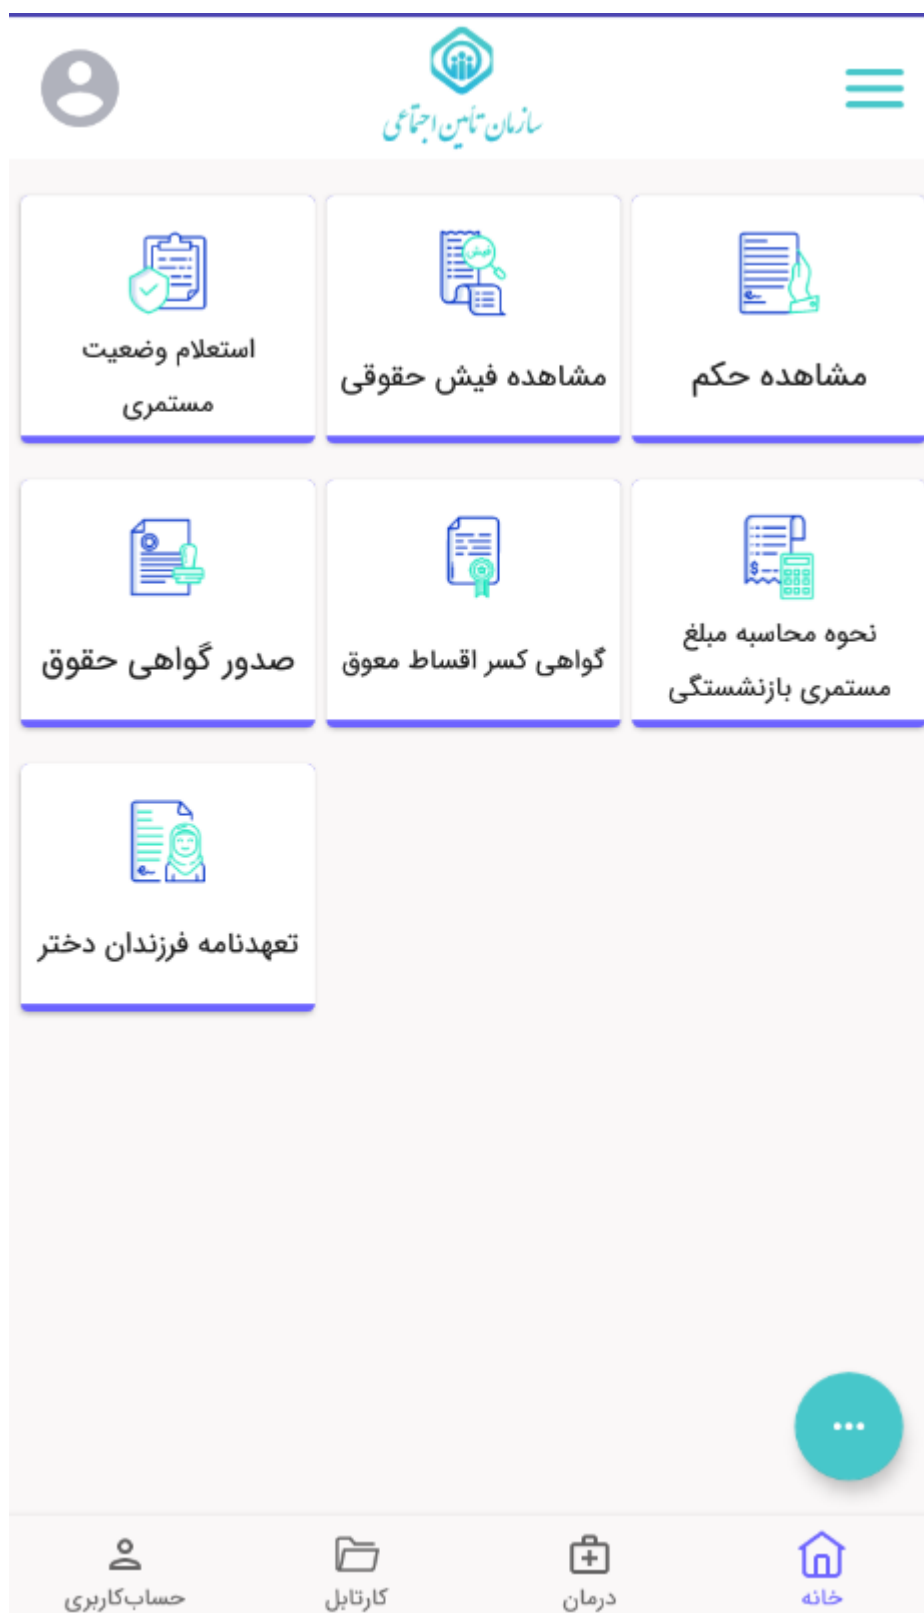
سازمان تأمین اجتماعی

مشاهده حکم

مشاهده فیش حقوقی

استعلام وضعیت مستمری

نحوه محاسبه مبلغ مستمری بازنشستگی

گواهی کسر اقساط معوق

صدور گواهی حقوق

تعهدنامه فرزندان دختر

...

خانه
درمان
کارتابل
حساب‌کاربری